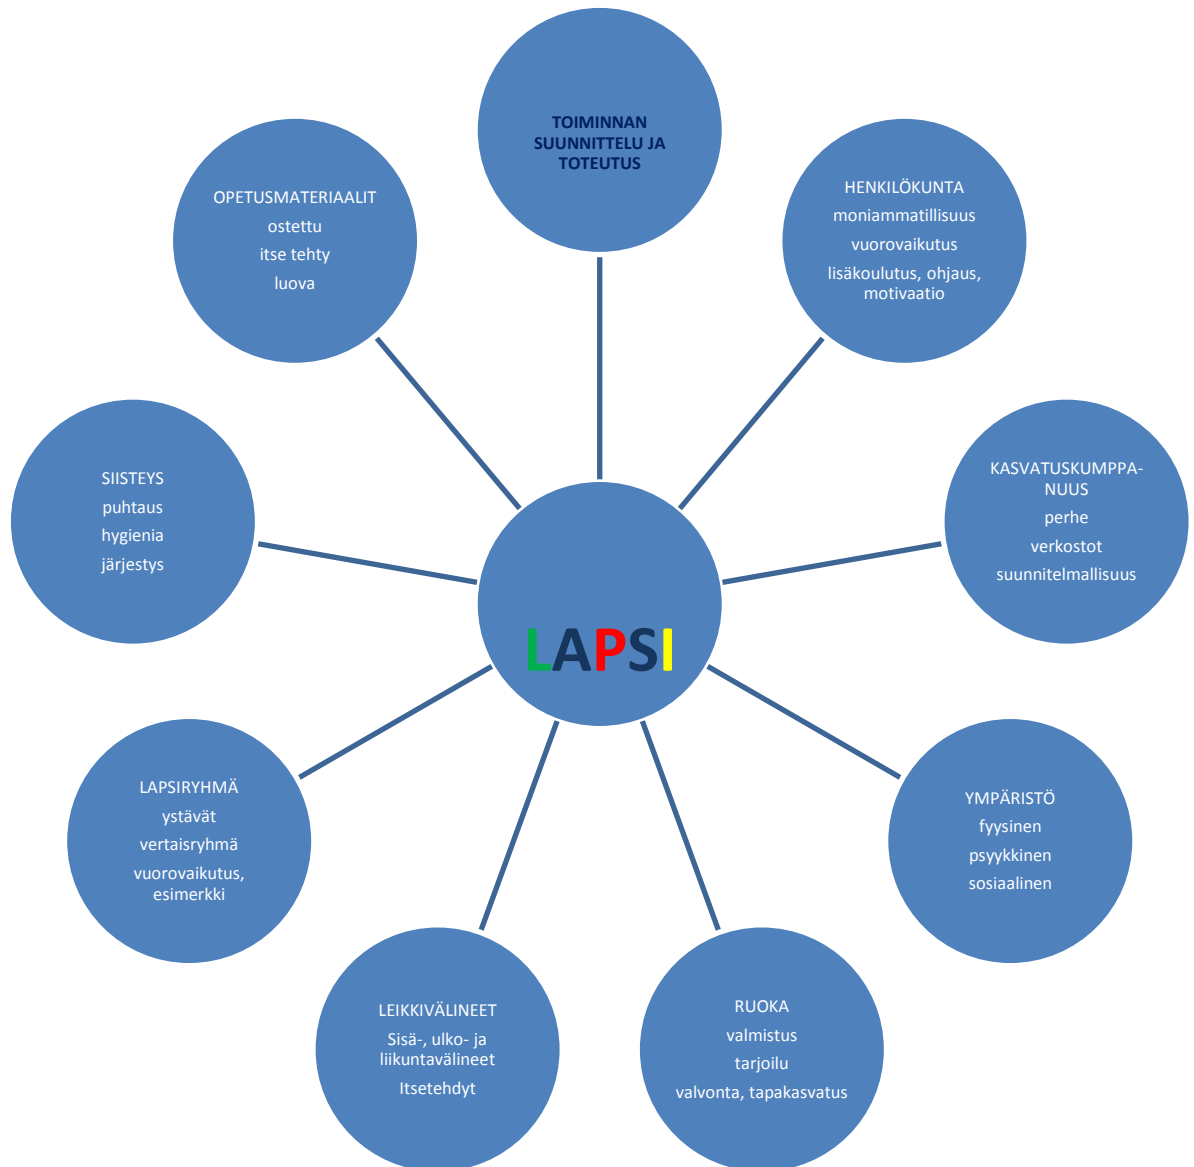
TOIMINNAN SUUNNITTELU JA TOTEUTUS

HENKILÖKUNTA
moniammatillisuus
vuorovaikutus
lisäkoulutus, ohjaus, motivaatio

KASVATUSKUMPPANUUS
perhe
verkostot
suunnitelmallisuus

YMPÄRISTÖ
fyysinen
psyykkinen
sosiaalinen

RUOKA
valmistus
tarjoilu
valvonta, tapakasvatus

LEIKKIVÄLINEET
Sisä-, ulko- ja liikuntavälineet
Itsetehdyt

LAPSIRYHMÄ
ystävät
vertaisryhmä
vuorovaikutus, esimerkki

SIISTEYS
puhtaus
hygienia
järjestys

OPETUSMATERIAALIT
ostettu
itse tehty
luova

LAPSI